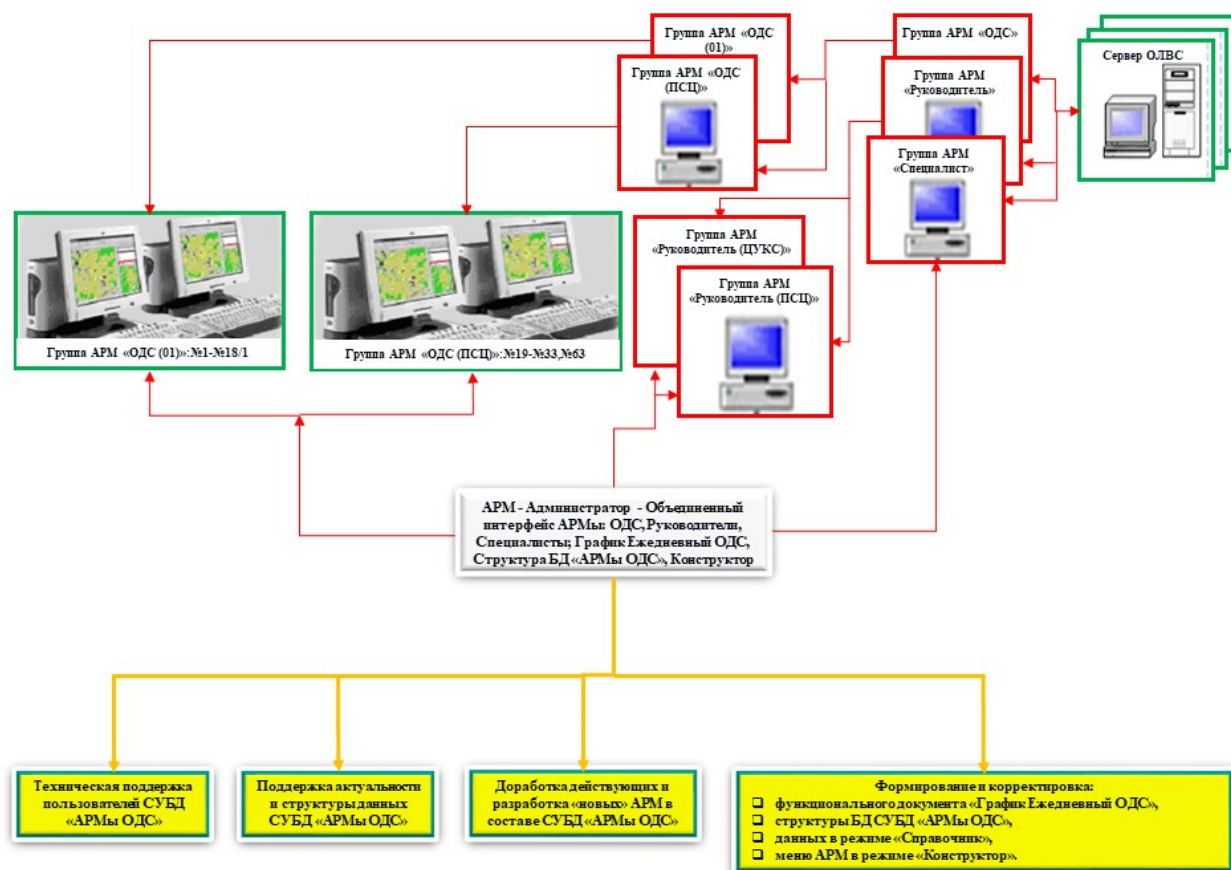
Группа АРМ «ОДС (01)»

Группа АРМ «ОДС (ПСЦ)»

Группа АРМ «ОДС»

Группа АРМ «Руководитель»

Группа АРМ «Специалист»

Сервер ОЛВС

Группа АРМ «ОДС (01)»:№1-№18/1

Группа АРМ «ОДС (ПСЦ)»:№19-№33,№63

Группа АРМ «Руководитель (ЦУКС)»

Группа АРМ «Руководитель (ПСЦ)»

АРМ - Администратор - Объединенный интерфейс АРМы: ОДС, Руководители, Специалисты; График Ежедневный ОДС, Структура БД «АРМы ОДС», Конструктор

Техническая поддержка пользователей СУБД «АРМы ОДС»

Поддержка актуальности и структуры данных СУБД «АРМы ОДС»

Доработка действующих и разработка «новых» АРМ в составе СУБД «АРМы ОДС»

Формирование и корректировка:
❑ функционального документа «График Ежедневный ОДС»,
❑ структуры БД СУБД «АРМы ОДС»,
❑ данных в режиме «Справочник»,
❑ меню АРМ в режиме «Конструктор».